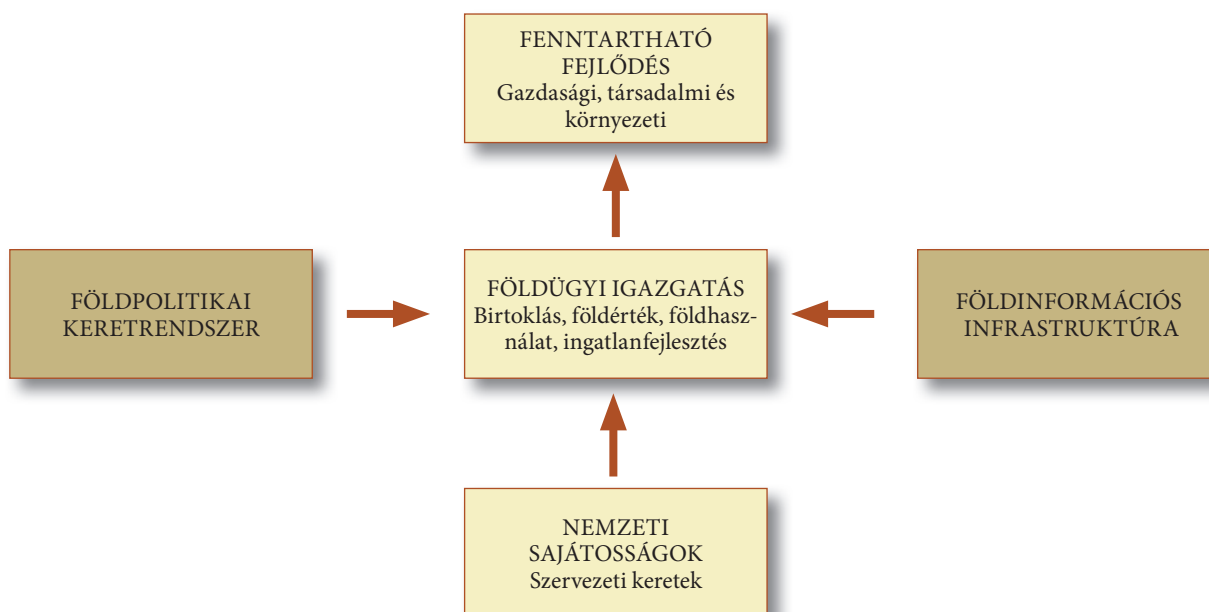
FENNTARTHATÓ FEJLŐDÉS
Gazdasági, társadalmi és környezeti

FÖLDPOLITIKAI KERETRENDSZER

FÖLDÜGYI IGAZGATÁS
Birtoklás, földérték, földhasználat, ingatlanfejlesztés

FÖLDINFORMÁCIÓS INFRASTRUKTÚRA

NEMZETI SAJÁTOSSÁGOK
Szervezeti keretek